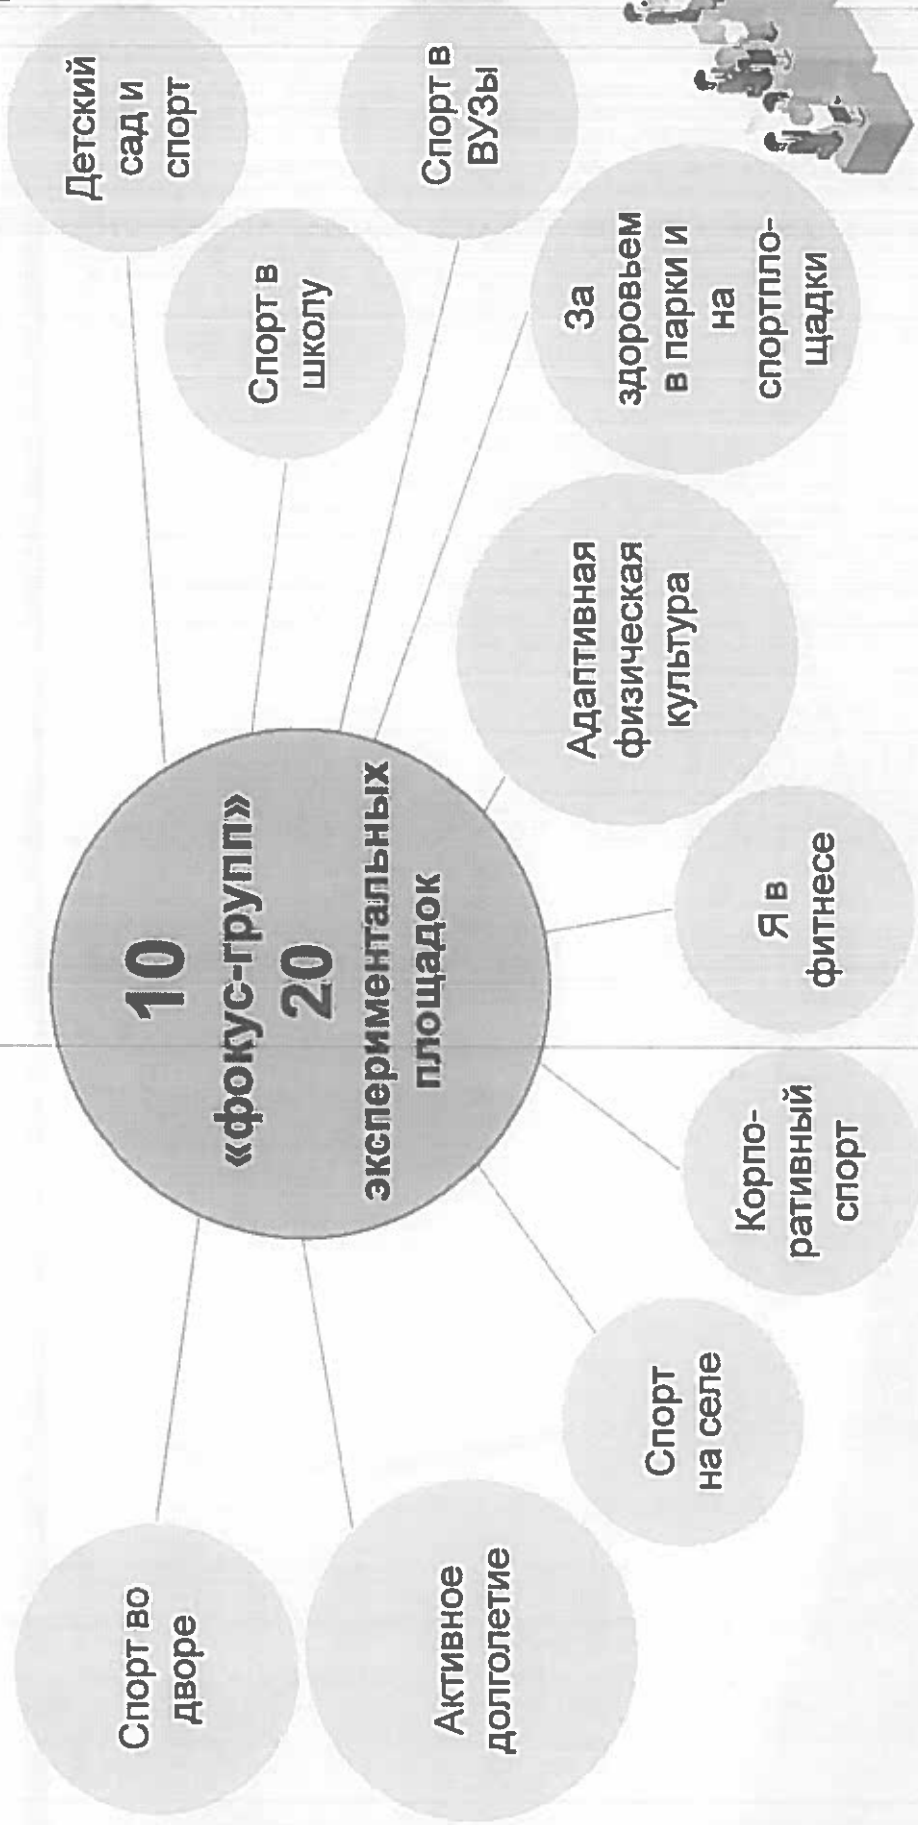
10 «фокус-групп» 20 экспериментальных площадок

Детский сад и спорт

Спорт в школу

Спорт в ВУЗы

За здоровьем в парки и на спортплощадки

Адаптивная физическая культура

Я в фитнесе

Корпоративный спорт

Спорт на селе

Активное долголетие

Спорт во дворе